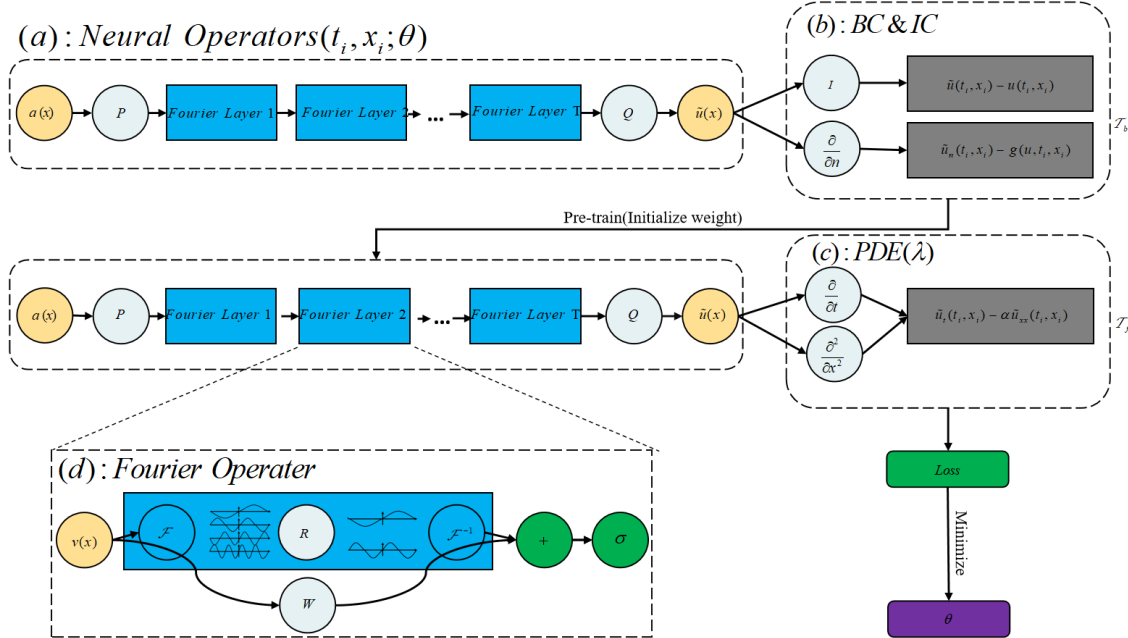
$(a): Neural\ Operators(t_i, x_i; \theta)$

$a(x)$
$P$
Fourier Layer 1
Fourier Layer 2
...
Fourier Layer T
$Q$
$\tilde{u}(x)$

$(b): BC \& IC$

$I$
$\tilde{u}(t_i, x_i) - u(t_i, x_i)$
$\frac{\partial}{\partial n}$
$\tilde{u}_n(t_i, x_i) - g(u, t_i, x_i)$
$\mathcal{T}_b$

Pre-train(Initialize weight)

$a(x)$
$P$
Fourier Layer 1
Fourier Layer 2
...
Fourier Layer T
$Q$
$\tilde{u}(x)$

$(c): PDE(\lambda)$

$\frac{\partial}{\partial t}$
$\frac{\partial^2}{\partial x^2}$
$\tilde{u}_t(t_i, x_i) - \alpha \tilde{u}_{xx}(t_i, x_i)$
$\mathcal{T}_f$

$(d): Fourier\ Operater$

$v(x)$
$\mathcal{F}$
$R$
$\mathcal{F}^{-1}$
$+$
$\sigma$
$W$

Loss
Minimize
$\theta$